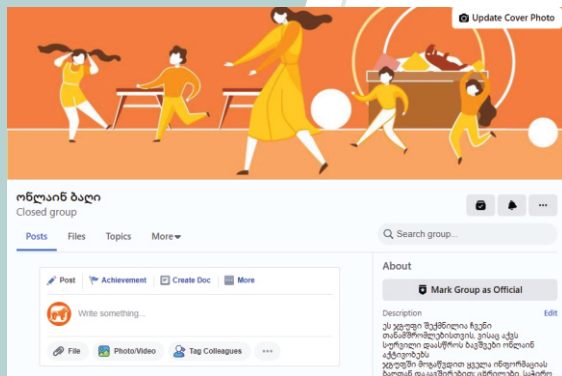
Update Cover Photo

ონლაინ ბაღი
Closed group

Posts Files Topics More

Search group...

Post Achievement Create Doc More

Write something...

File Photo/Video Tag Colleagues ...

About

Mark Group as Official

Description Edit

ეს ჯგუფი შექმნილია ჩვენი თანამშრომლებისთვის, ვისაც აქვს სურვილი დაასწროს ბავშვები ონლაინ აქტივობებს
ჯგუფში მოგაწვდით ყველა ინფორმაციას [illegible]